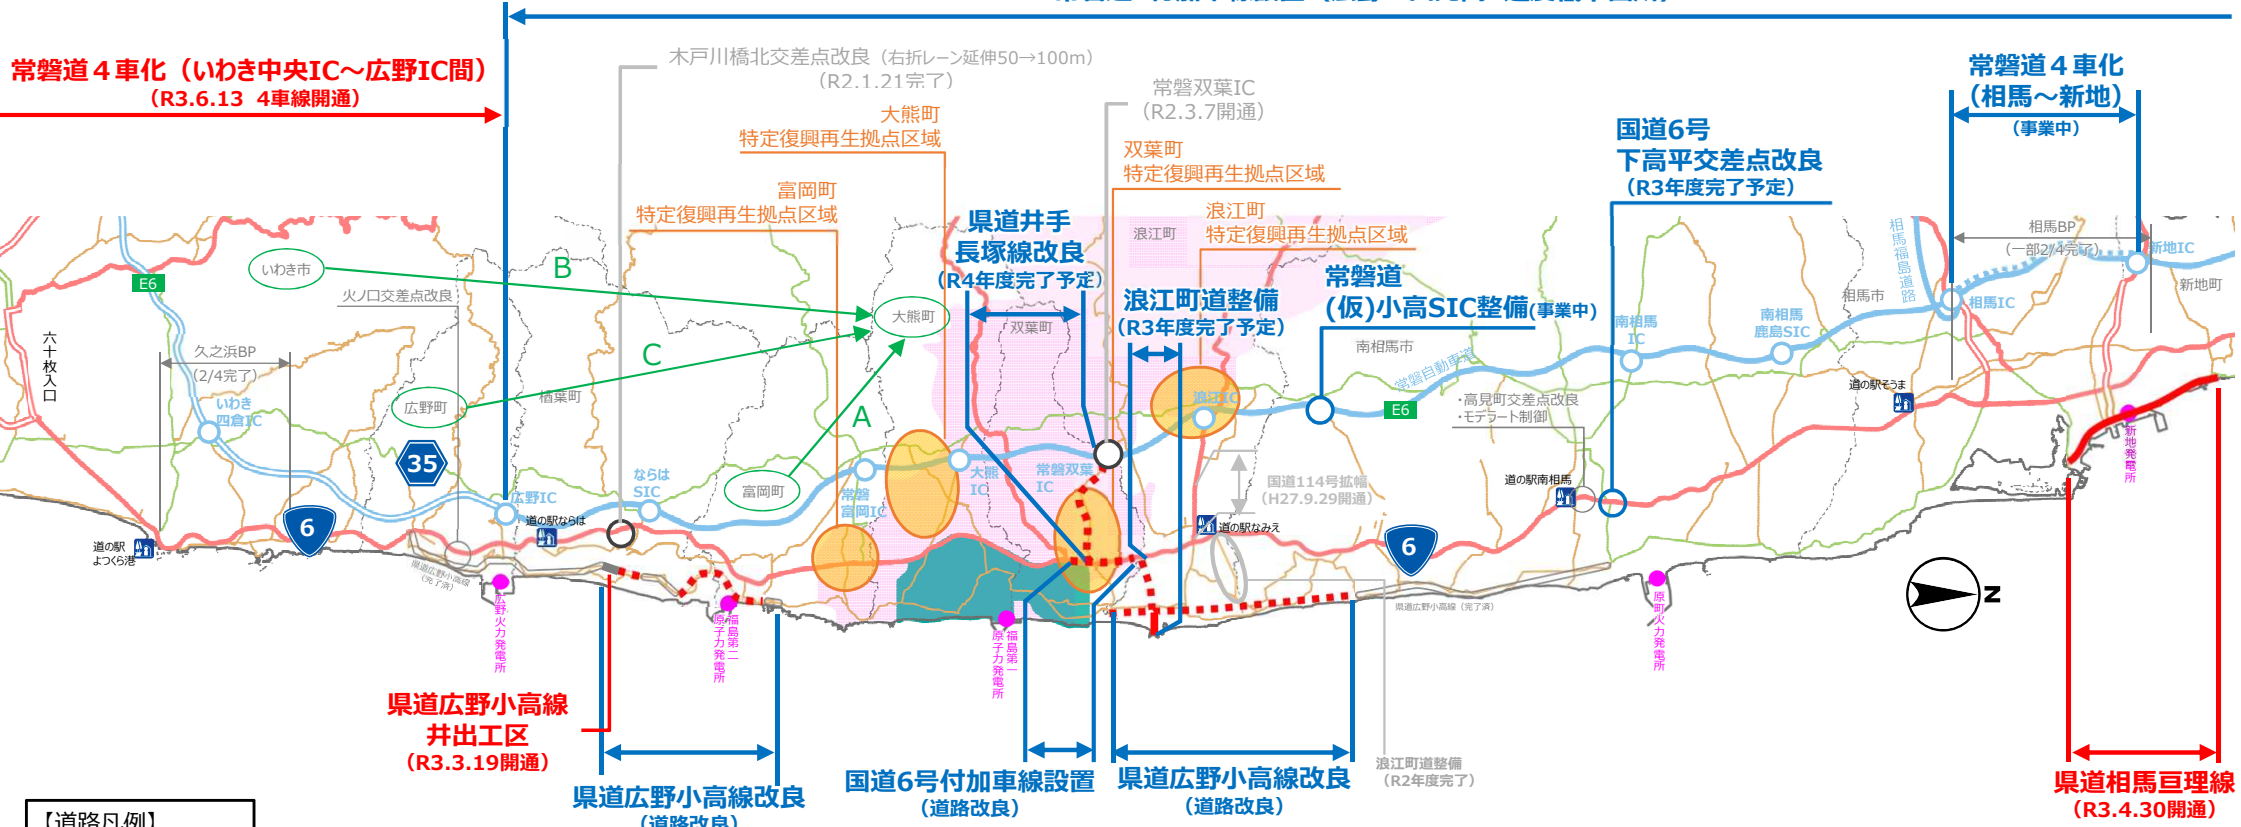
常磐道４車化（いわき中央IC～広野IC間）
（R3.6.13 ４車線開通）

木戸川橋北交差点改良（右折レーン延伸50→100m）
（R2.1.21完了）

常磐双葉IC
（R2.3.7開通）

常磐道４車化
（相馬～新地）
（事業中）

大熊町
特定復興再生拠点区域

双葉町
特定復興再生拠点区域

国道6号
下高平交差点改良
（R3年度完了予定）

富岡町
特定復興再生拠点区域

県道井手
長塚線改良
（R4年度完了予定）

浪江町
特定復興再生拠点区域

常磐道
(仮)小高SIC整備(事業中)

浪江町道整備
（R3年度完了予定）

いわき市
B
大熊町
C
広野町
A
富岡町
火ノ口交差点改良
久之浜BP
(2/4完了)
いわき四倉IC
六十枚入口
E6
35
6
広野IC
道の駅ならは
ならはSIC
楢葉町
常磐富岡IC
大熊IC
常磐双葉IC
双葉町
浪江町
浪江IC
南相馬市
常磐自動車道
E6
国道114号拡幅
（H27.9.29開通）
道の駅なみえ
6
高見町交差点改良
モデラート制御
道の駅南相馬
南相馬IC
南相馬鹿島SIC
相馬市
相馬福島道路
相馬BP
（一部2/4完了）
相馬IC
新地IC
新地町
道の駅そうま
新地発電所
道の駅よつくら港
県道広野小高線（完了済）
広野火力発電所
福島第二原子力発電所
福島第一原子力発電所
県道広野小高線（完了済）
原町火力発電所
N

県道広野小高線
井出工区
（R3.3.19開通）

県道広野小高線改良
（道路改良）

国道6号付加車線設置
（道路改良）

県道広野小高線改良
（道路改良）

浪江町道整備
（R2年度完了）

県道相馬亘理線
（R3.4.30開通）

【道路凡例】